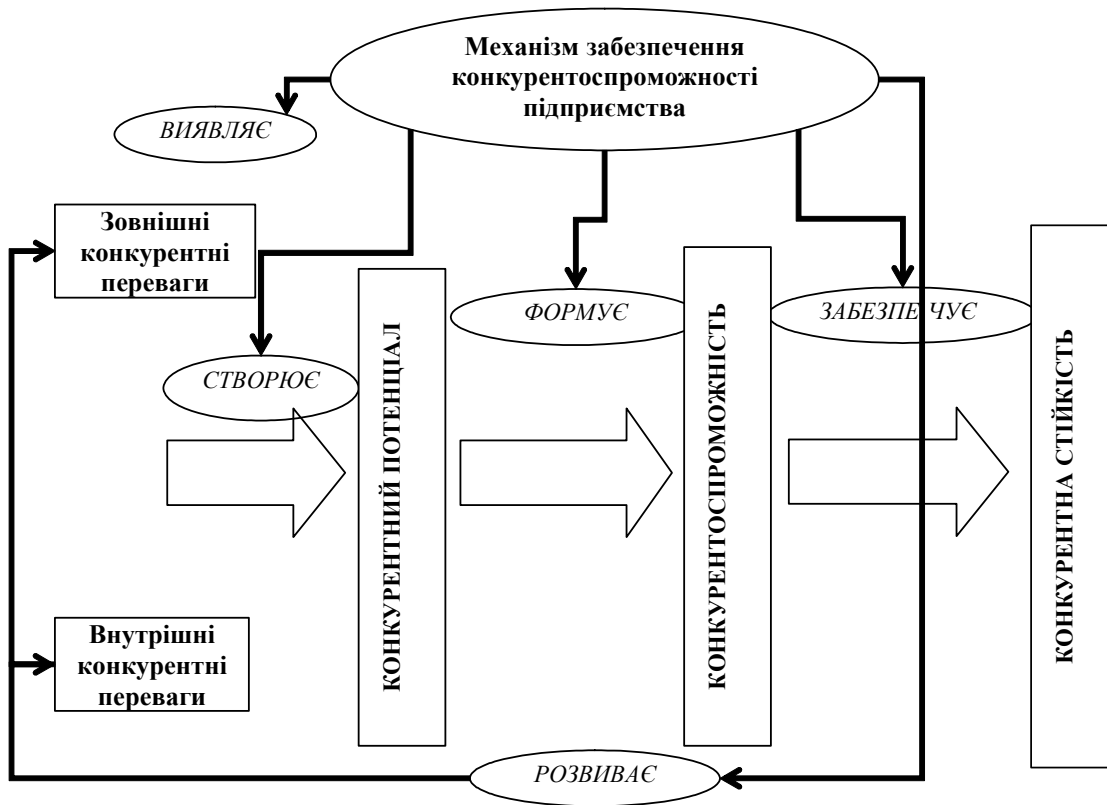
Механізм забезпечення конкурентоспроможності підприємства

ВИЯВЛЯЄ

Зовнішні конкурентні переваги

СТВОРЮЄ

КОНКУРЕНТНИЙ ПОТЕНЦІАЛ

ФОРМУЄ

КОНКУРЕНТОСПРОМОЖНІСТЬ

ЗАБЕЗПЕЧУЄ

КОНКУРЕНТНА СТІЙКІСТЬ

Внутрішні конкурентні переваги

РОЗВИВАЄ